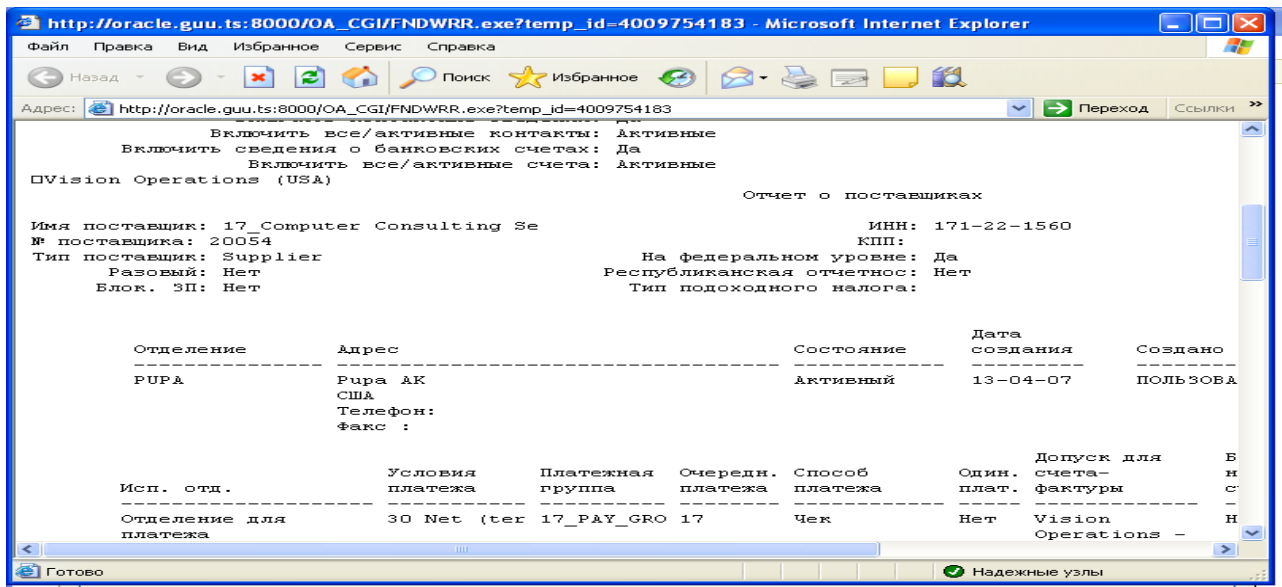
http://oracle.guu.ts:8000/OA_CGI/FNDWRR.exe?temp_id=4009754183 - Microsoft Internet Explorer

Файл Правка Вид Избранное Сервис Справка

Назад Поиск Избранное

Адрес: http://oracle.guu.ts:8000/OA_CGI/FNDWRR.exe?temp_id=4009754183 Переход Ссылки »

Включить все/активные контакты: Активные
Включить сведения о банковских счетах: Да
Включить все/активные счета: Активные
Vision Operations (USA)
Отчет о поставщиках

Имя поставщик: 17_Computer Consulting Se ИНН: 171-22-1560
№ поставщика: 20054 КПП:
Тип поставщик: Supplier На федеральном уровне: Да
Разовый: Нет Республиканская отчетнос: Нет
Блок. ЗП: Нет Тип подоходного налога:

| Отделение | Адрес | Состояние | Дата создания | Создано |
|---|---|---|---|---|
| PUPA | Pupa AK США Телефон: Факс : | Активный | 13-04-07 | ПОЛЬЗОВА |

| Исп. отд. | Условия платежа | Платежная группа | Очередн. платежа | Способ платежа | Один. плат. | Допуск для счета-фактуры | Б н с |
|---|---|---|---|---|---|---|---|
| Отделение для платежа | 30 Net (ter | 17_PAY_GRO | 17 | Чек | Нет | Vision Operations - | Н |

Готово Надежные узлы